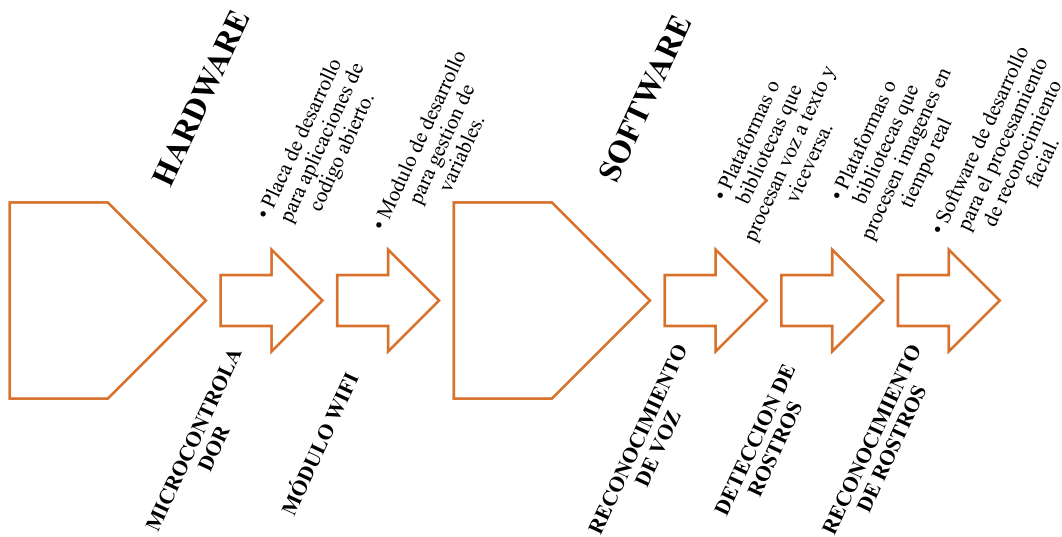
HARDWARE

• Placa de desarrollo para aplicaciones de codigo abierto.

• Modulo de desarrollo para gestion de variables.

SOFTWARE

• Plataformas o bibliotecas que procesan voz a texto y viceversa.

• Plataformas o bibliotecas que procesen imagenes en tiempo real

• Software de desarrollo para el procesamiento de reconocimiento facial.

MICROCONTROLADOR

MÓDULO WIFI

RECONOCIMIENTO DE VOZ

DETECCION DE ROSTROS

RECONOCIMIENTO DE ROSTROS